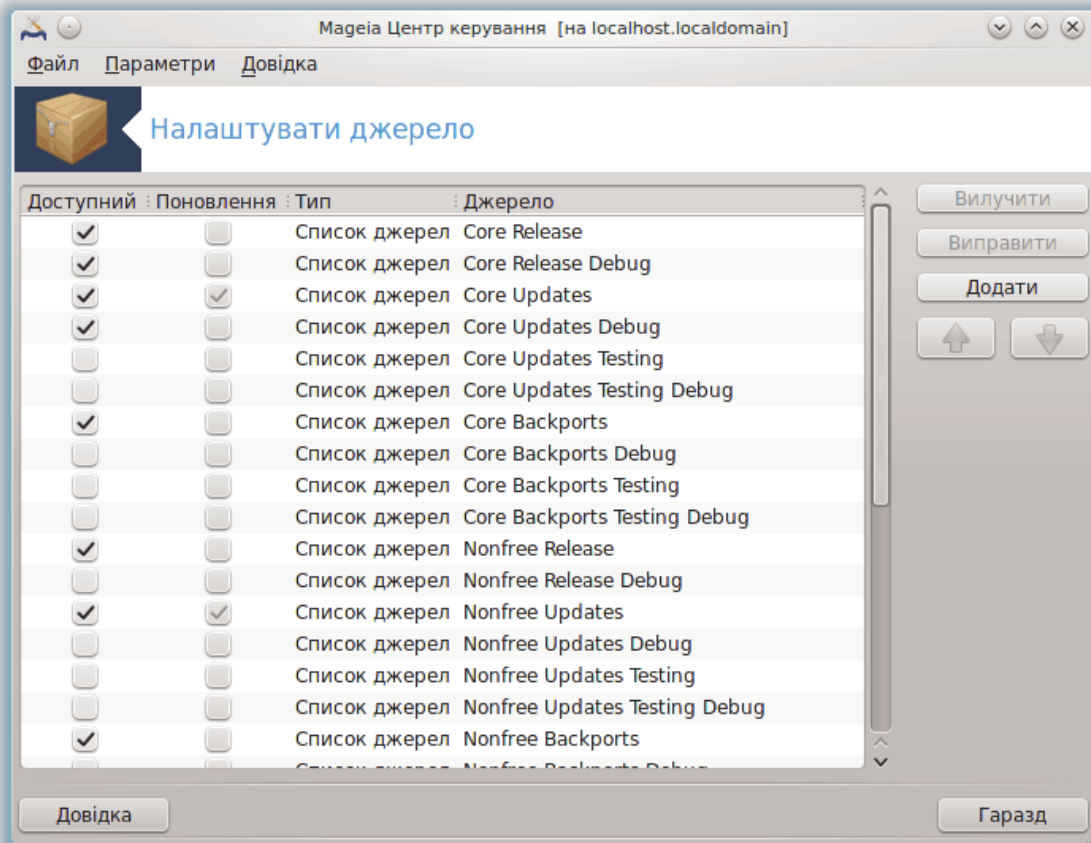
Mageia Центр керування [на localhost.localdomain]

Файл Параметри Довідка

Налаштувати джерело

| Доступний | Поновлення | Тип | Джерело |
|---|---|---|---|
| ✓ | | Список джерел | Core Release |
| ✓ | | Список джерел | Core Release Debug |
| ✓ | ✓ | Список джерел | Core Updates |
| ✓ | | Список джерел | Core Updates Debug |
| | | Список джерел | Core Updates Testing |
| | | Список джерел | Core Updates Testing Debug |
| ✓ | | Список джерел | Core Backports |
| | | Список джерел | Core Backports Debug |
| | | Список джерел | Core Backports Testing |
| | | Список джерел | Core Backports Testing Debug |
| ✓ | | Список джерел | Nonfree Release |
| | | Список джерел | Nonfree Release Debug |
| ✓ | ✓ | Список джерел | Nonfree Updates |
| | | Список джерел | Nonfree Updates Debug |
| | | Список джерел | Nonfree Updates Testing |
| | | Список джерел | Nonfree Updates Testing Debug |
| ✓ | | Список джерел | Nonfree Backports |
| | | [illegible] | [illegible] |

Вилучити
Виправити
Додати

Довідка
Гаразд